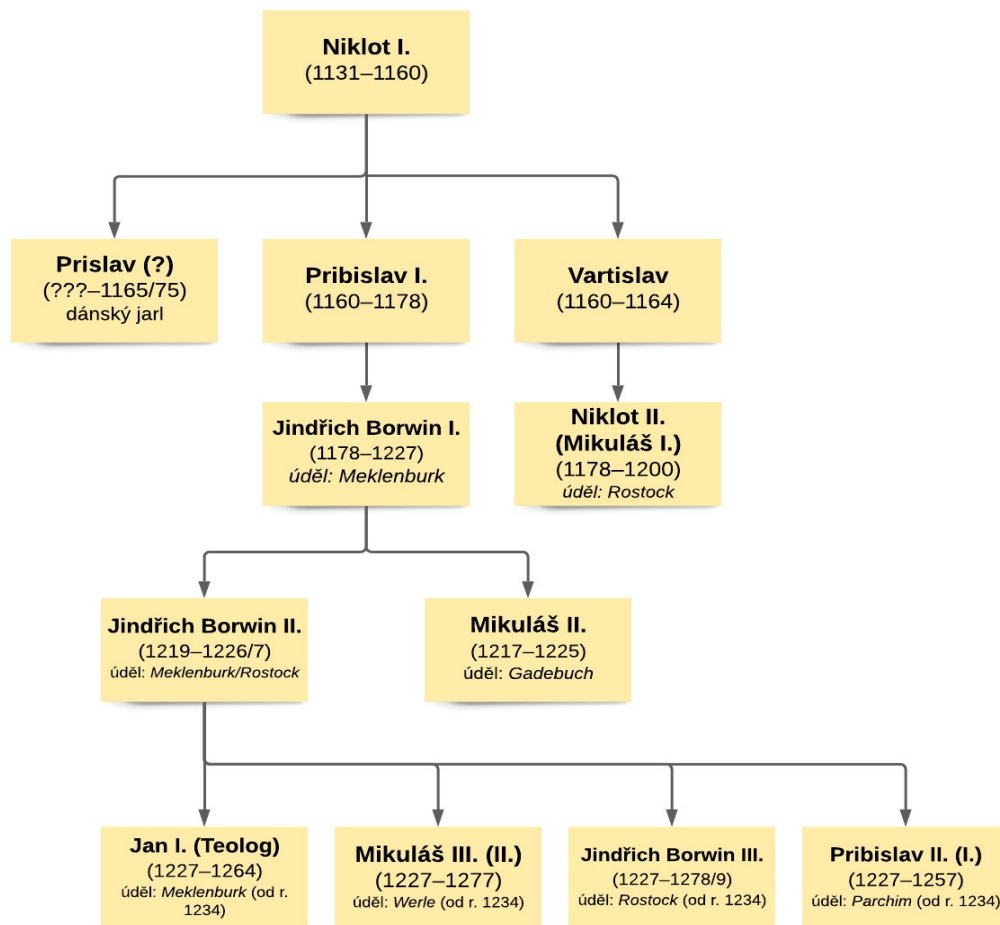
Niklot I.
(1131–1160)

Prislav (?)
(???–1165/75)
dánský jarl

Pribislav I.
(1160–1178)

Vartislav
(1160–1164)

Jindřich Borwin I.
(1178–1227)
úděl: Meklenburk

Niklot II.
(Mikuláš I.)
(1178–1200)
úděl: Rostock

Jindřich Borwin II.
(1219–1226/7)
úděl: Meklenburk/Rostock

Mikuláš II.
(1217–1225)
úděl: Gadebuch

Jan I. (Teolog)
(1227–1264)
úděl: Meklenburk (od r. 1234)

Mikuláš III. (II.)
(1227–1277)
úděl: Werle (od r. 1234)

Jindřich Borwin III.
(1227–1278/9)
úděl: Rostock (od r. 1234)

Pribislav II. (I.)
(1227–1257)
úděl: Parchim (od r. 1234)